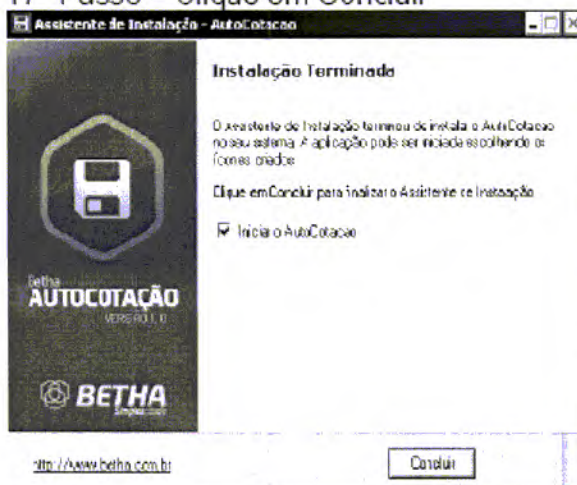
17º Passo – Clique em Concluir

Assistente de Instalação - AutoCotacao

Instalação Terminada

O assistente de Instalação terminou de instalar o AutoCotacao no seu sistema. A aplicação pode ser iniciada escolhendo os ícones criados.

Clique em Concluir para finalizar o Assistente de Instalação.

Iniciar o AutoCotacao

Betha
AUTOCOTAÇÃO
VERSÃO 1.0

BETHA
Sistemas

http://www.betha.com.br

Concluir